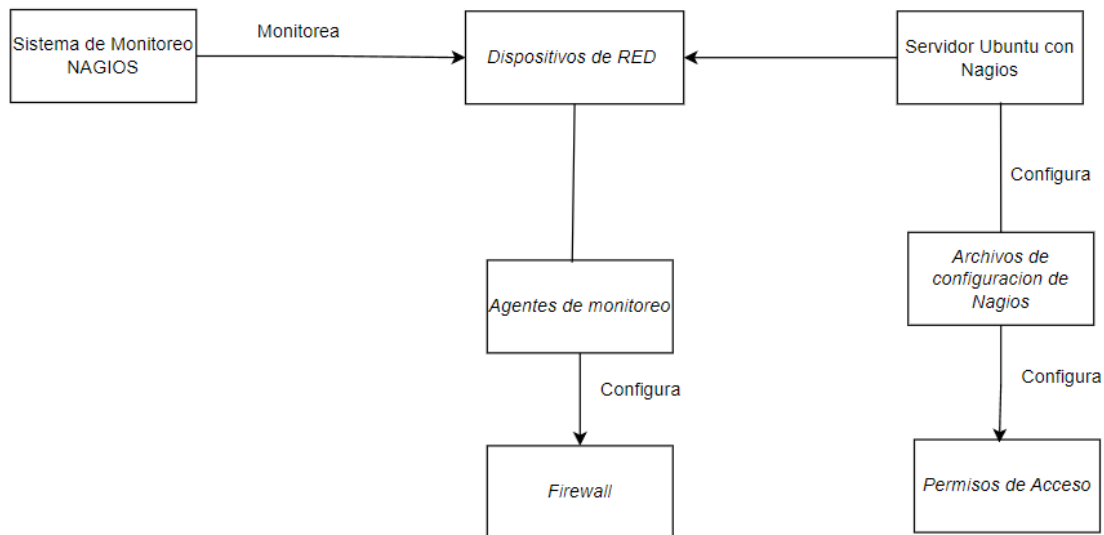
Sistema de Monitoreo NAGIOS

Monitorea

Dispositivos de RED

Servidor Ubuntu con Nagios

Configura

Archivos de configuracion de Nagios

Agentes de monitoreo

Configura

Configura

Firewall

Permisos de Acceso